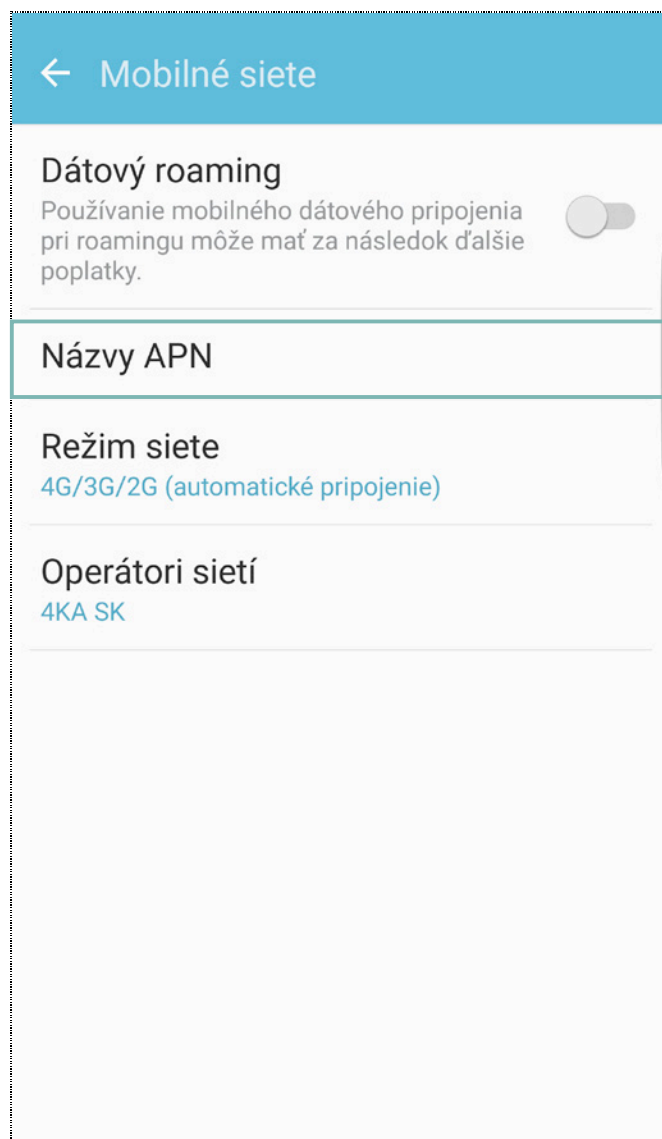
Mobilné siete

Dátový roaming
Používanie mobilného dátového pripojenia pri roamingu môže mať za následok ďalšie poplatky.

Názvy APN

Režim siete
4G/3G/2G (automatické pripojenie)

Operátori sietí
4KA SK